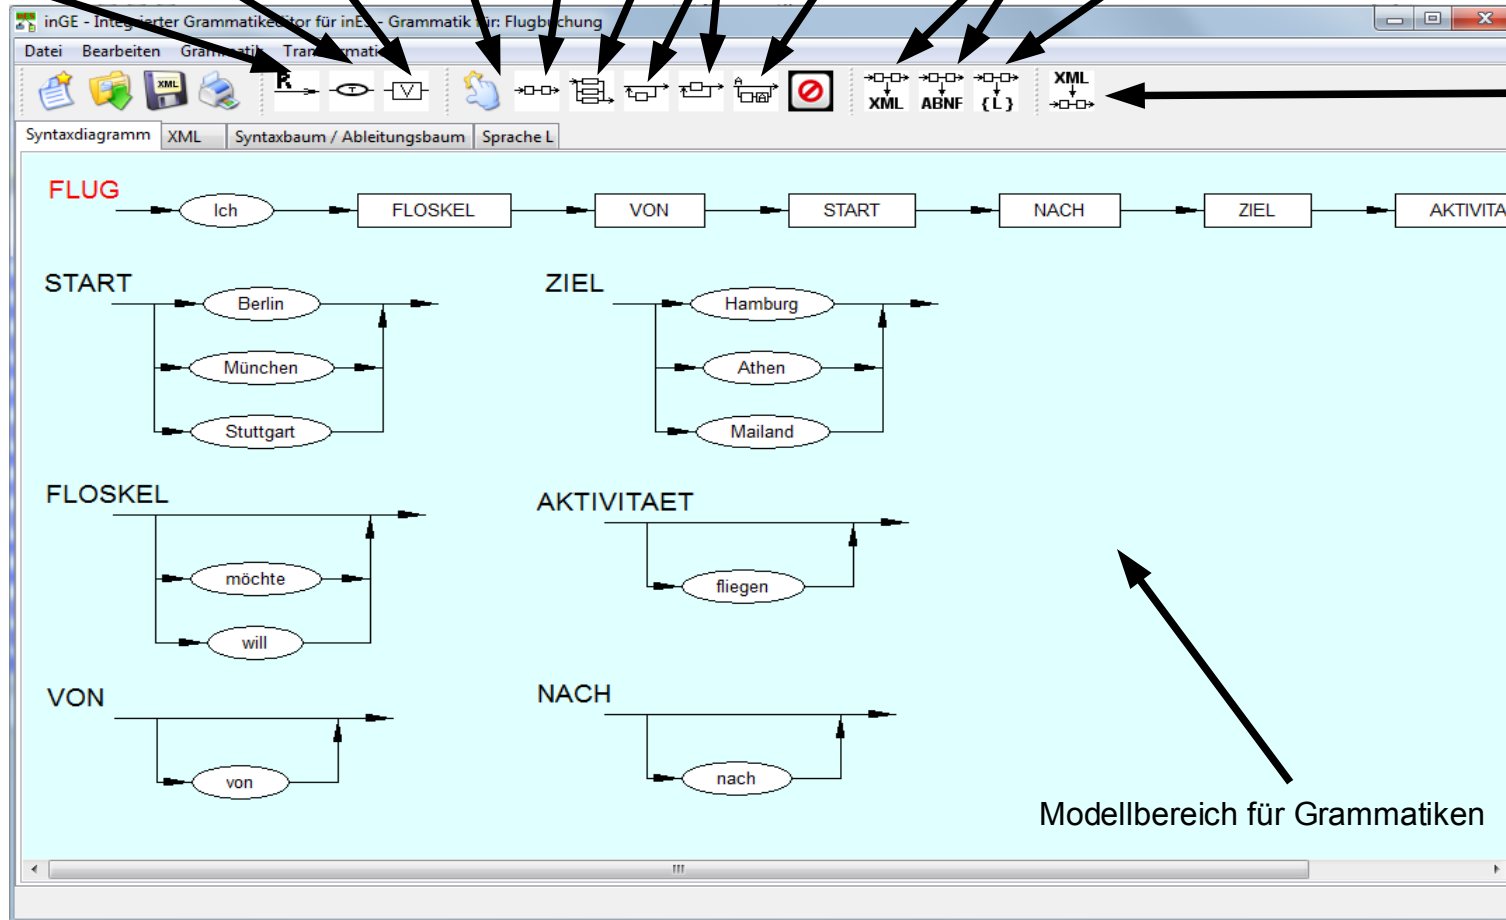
inGE - Integ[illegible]erter Grammatike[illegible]itor für inE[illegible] - Grammatik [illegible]r: Flugb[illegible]chung

Datei Bearbeiten Gra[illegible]atik Tran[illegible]mati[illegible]

R

T

V

XML

XML

ABNF

{ L }

XML

Syntaxdiagramm XML Syntaxbaum / Ableitungsbaum Sprache L

FLUG Ich FLOSKEL VON START NACH ZIEL AKTIVITA

START Berlin München Stuttgart

ZIEL Hamburg Athen Mailand

FLOSKEL möchte will

AKTIVITAET fliegen

VON von

NACH nach

Modellbereich für Grammatiken

III